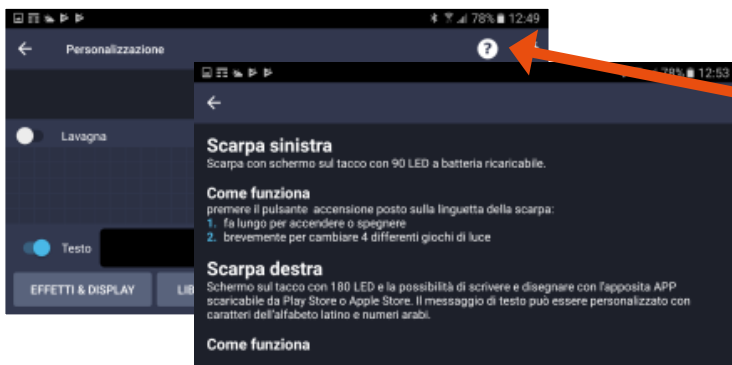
78% 12:49
←
Personalizzazione
?
Lavagna
Testo
EFFETTI & DISPLAY
LI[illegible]

78% 12:53
←
Scarpa sinistra
Scarpa con schermo sul tacco con 90 LED a batteria ricaricabile.

Come funziona
premere il pulsante accensione posto sulla linguetta della scarpa:
1. fa lungo per accendere o spegnere
2. brevemente per cambiare 4 differenti giochi di luce

Scarpa destra
Schermo sul tacco con 180 LED e la possibilità di scrivere e disegnare con l'apposita APP scaricabile da Play Store o Apple Store. Il messaggio di testo può essere personalizzato con caratteri dell'alfabeto latino e numeri arabi.

Come funziona